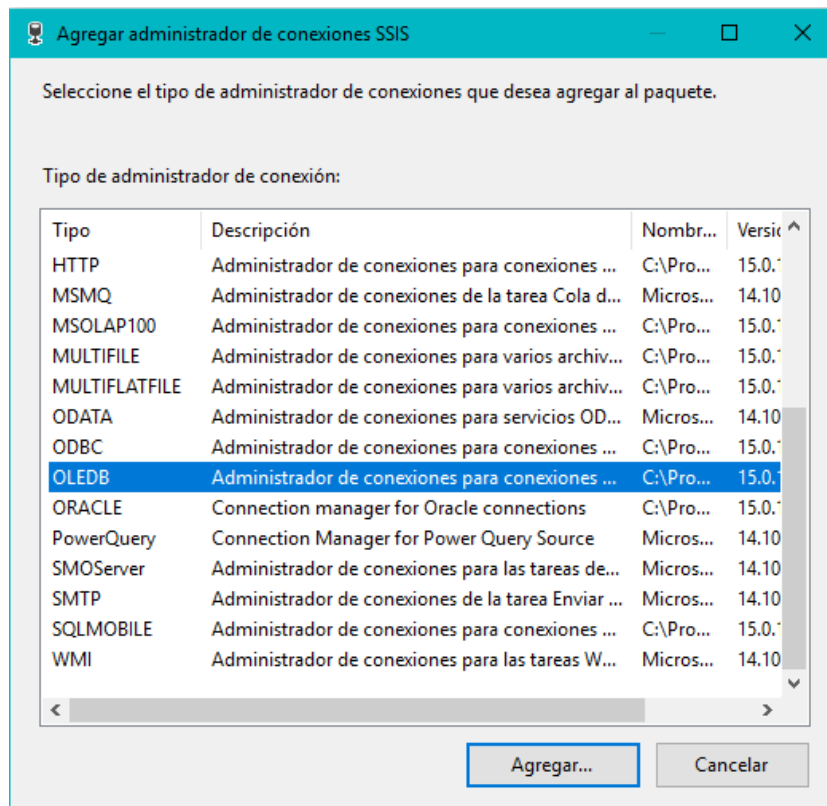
Agregar administrador de conexiones SSIS

Seleccione el tipo de administrador de conexiones que desea agregar al paquete.

Tipo de administrador de conexión:

| Tipo | Descripción | Nombr... | Versi |
|---|---|---|---|
| HTTP | Administrador de conexiones para conexiones ... | C:\Pro... | 15.0. |
| MSMQ | Administrador de conexiones de la tarea Cola d... | Micros... | 14.10 |
| MSOLAP100 | Administrador de conexiones para conexiones ... | C:\Pro... | 15.0. |
| MULTIFILE | Administrador de conexiones para varios archiv... | C:\Pro... | 15.0. |
| MULTIFLATFILE | Administrador de conexiones para varios archiv... | C:\Pro... | 15.0. |
| ODATA | Administrador de conexiones para servicios OD... | Micros... | 14.10 |
| ODBC | Administrador de conexiones para conexiones ... | C:\Pro... | 15.0. |
| OLEDB | Administrador de conexiones para conexiones ... | C:\Pro... | 15.0. |
| ORACLE | Connection manager for Oracle connections | C:\Pro... | 15.0. |
| PowerQuery | Connection Manager for Power Query Source | Micros... | 14.10 |
| SMOServer | Administrador de conexiones para las tareas de... | Micros... | 14.10 |
| SMTP | Administrador de conexiones de la tarea Enviar ... | Micros... | 14.10 |
| SQLMOBILE | Administrador de conexiones para conexiones ... | C:\Pro... | 15.0. |
| WMI | Administrador de conexiones para las tareas W... | Micros... | 14.10 |

Agregar...
Cancelar